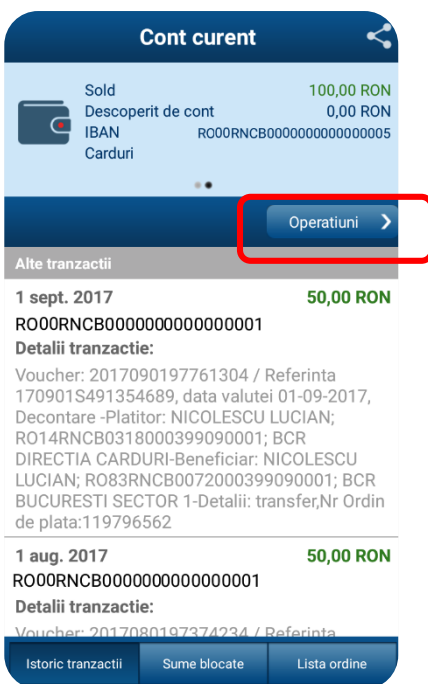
Cont curent

Sold 100,00 RON
Descoperit de cont 0,00 RON
IBAN RO00RNCB0000000000000005
Carduri

Operatiuni

Alte tranzactii

1 sept. 2017 50,00 RON
RO00RNCB0000000000000001
Detalii tranzactie:
Voucher: 2017090197761304 / Referinta 170901S491354689, data valutei 01-09-2017, Decontare -Platitor: NICOLESCU LUCIAN; RO14RNCB0318000399090001; BCR DIRECTIA CARDURI-Beneficiar: NICOLESCU LUCIAN; RO83RNCB0072000399090001; BCR BUCURESTI SECTOR 1-Detalii: transfer,Nr Ordin de plata:119796562

1 aug. 2017 50,00 RON
RO00RNCB0000000000000001
Detalii tranzactie:
Voucher: 2017080197374234 / Referinta

Istoric tranzactii
Sume blocate
Lista ordine